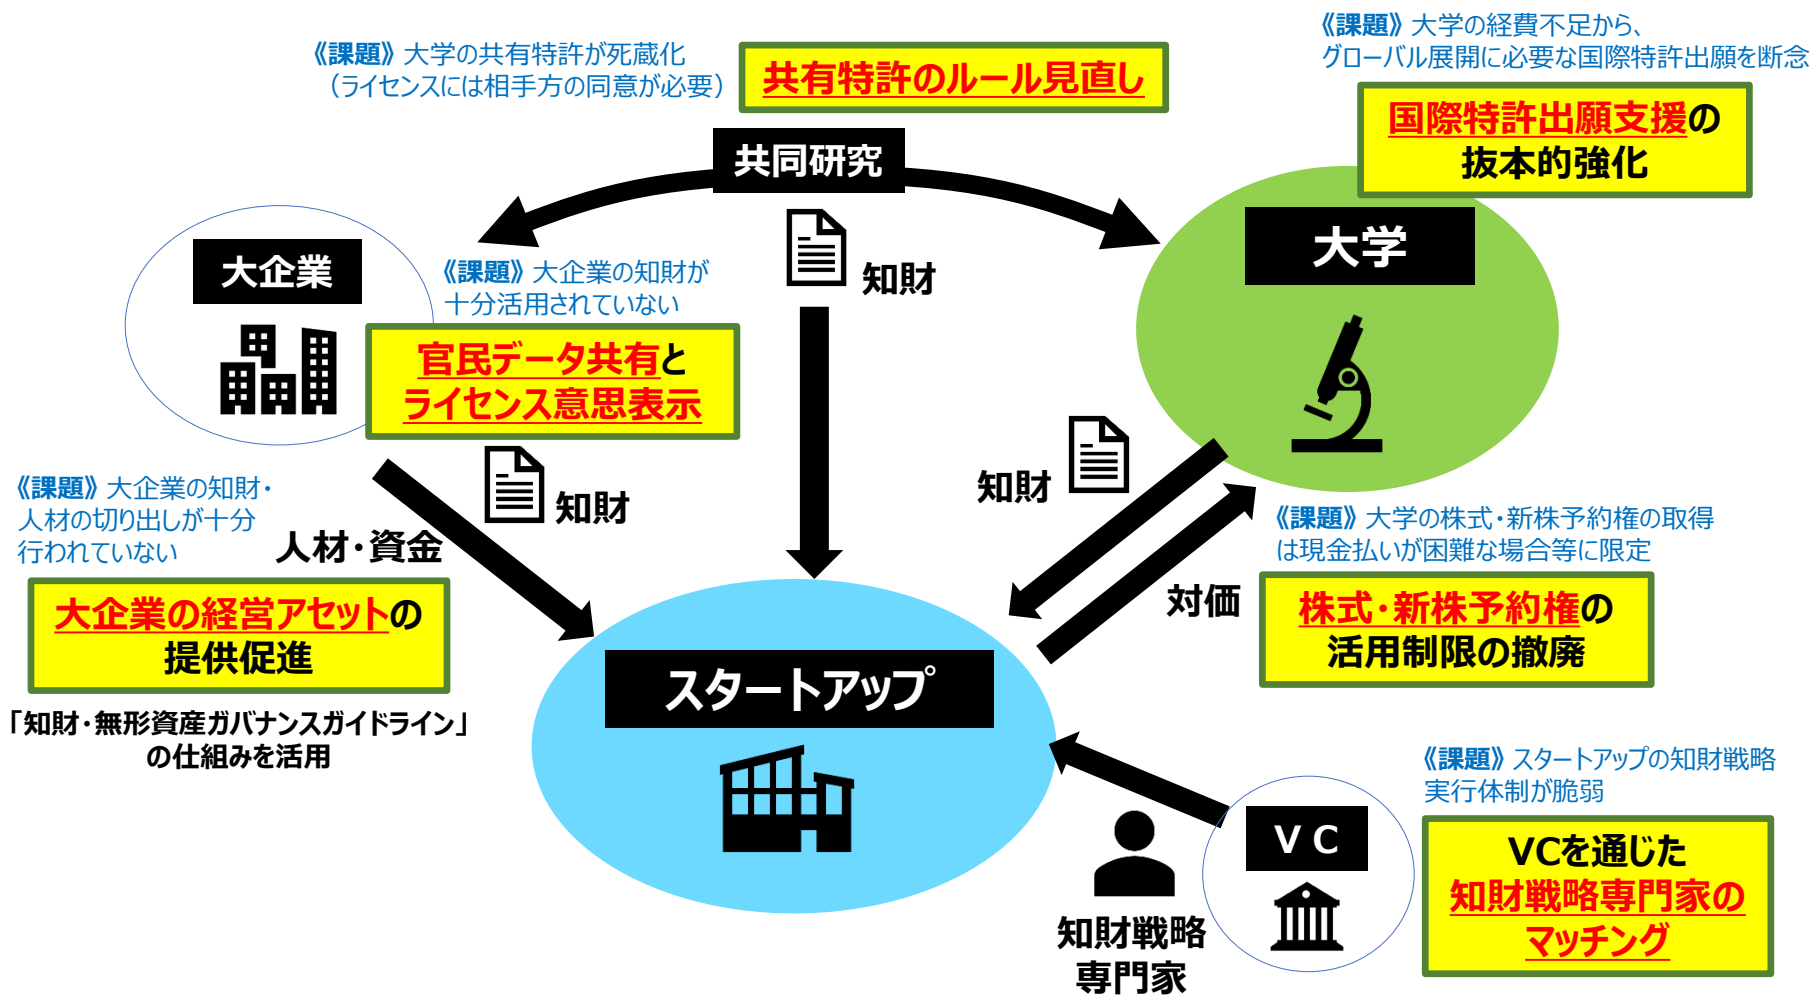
《課題》大学の共有特許が死蔵化
（ライセンスには相手方の同意が必要）

共有特許のルール見直し

《課題》大学の経費不足から、
グローバル展開に必要な国際特許出願を断念

国際特許出願支援の
抜本的強化

共同研究

大企業

大学

《課題》大企業の知財が
十分活用されていない

官民データ共有と
ライセンス意思表示

知財

知財

知財

《課題》大企業の知財・
人材の切り出しが十分
行われていない

人材・資金

大企業の経営アセットの
提供促進

「知財・無形資産ガバナンスガイドライン」
の仕組みを活用

《課題》大学の株式・新株予約権の取得
は現金払いが困難な場合等に限定

対価

株式・新株予約権の
活用制限の撤廃

スタートアップ

《課題》スタートアップの知財戦略
実行体制が脆弱

VC

VCを通じた
知財戦略専門家の
マッチング

知財戦略
専門家